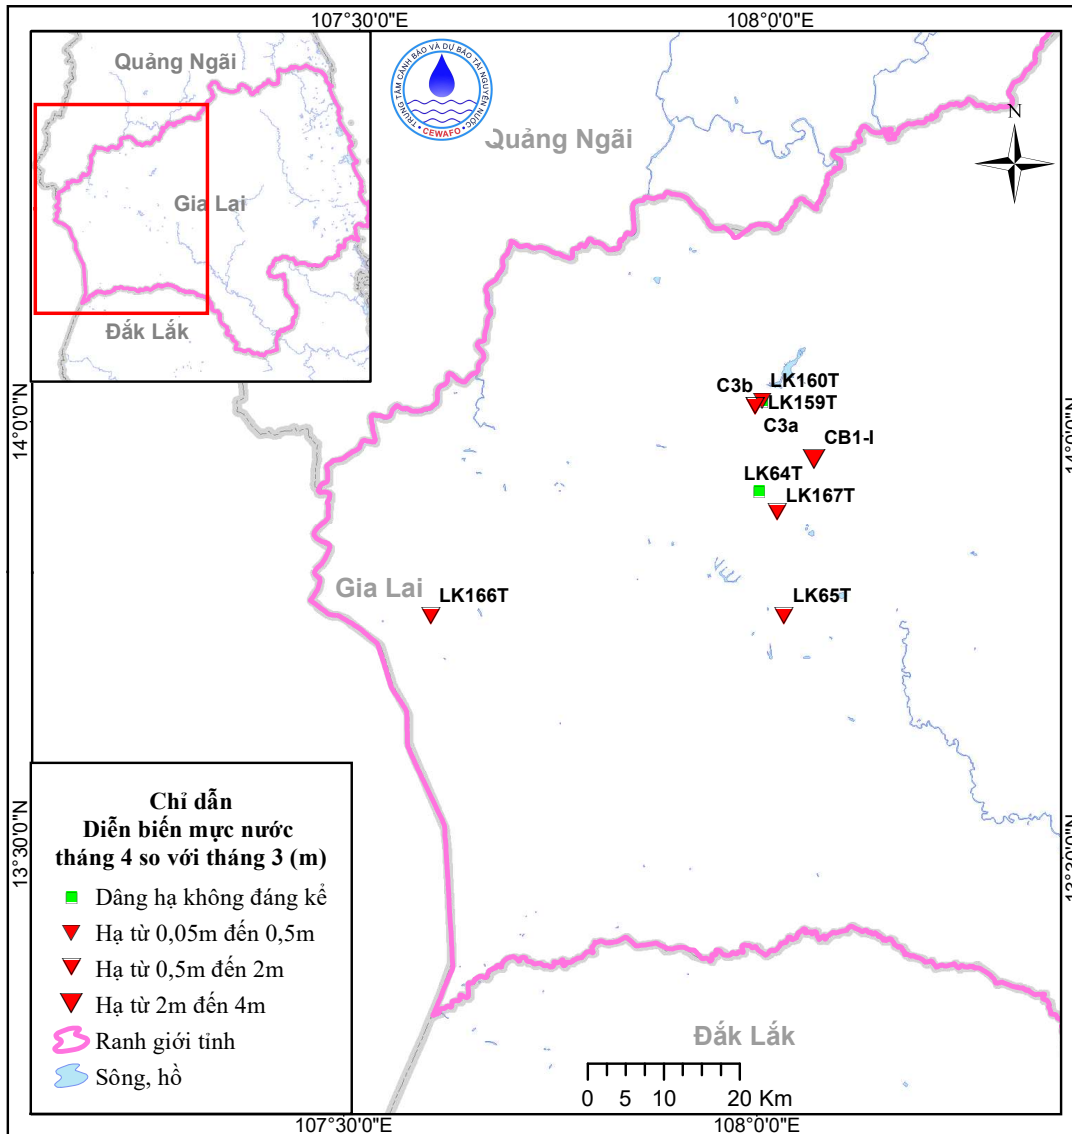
107°30'0"E
108°0'0"E

Quảng Ngãi
Gia Lai
Đắk Lắk

TRUNG TÂM CẢNH BÁO VÀ DỰ BÁO TÀI NGUYÊN NƯỚC
CEWAFO

Quảng Ngãi

N

14°0'0"N
14°0'0"N

C3b
LK160T
LK159T
C3a
CB1-I
LK64T
LK167T

Gia Lai
LK166T
LK65T

13°30'0"N
13°30'0"N

Chỉ dẫn
Diễn biến mực nước
tháng 4 so với tháng 3 (m)
Dâng hạ không đáng kể
Hạ từ 0,05m đến 0,5m
Hạ từ 0,5m đến 2m
Hạ từ 2m đến 4m
Ranh giới tỉnh
Sông, hồ

Đắk Lắk

0 5 10 20 Km

107°30'0"E
108°0'0"E